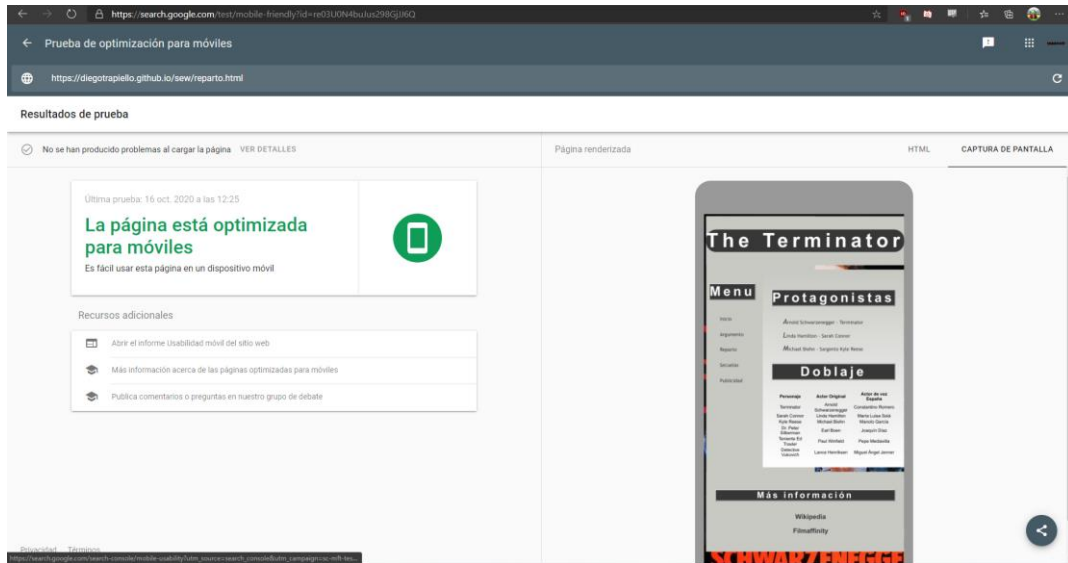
https://search.google.com/test/mobile-friendly?id=re03U0N4buJus298GjJI6Q

Prueba de optimización para móviles

https://diegotrapiello.github.io/sew/reparto.html

Resultados de prueba

No se han producido problemas al cargar la página VER DETALLES

Página renderizada

HTML

CAPTURA DE PANTALLA

Última prueba: 16 oct. 2020 a las 12:25

La página está optimizada para móviles

Es fácil usar esta página en un dispositivo móvil

Recursos adicionales

Abrir el informe Usabilidad móvil del sitio web

Más información acerca de las páginas optimizadas para móviles

Publica comentarios o preguntas en nuestro grupo de debate

The Terminator

Menu

Inicio

Argumento

Reparto

Secuelas

Publicidad

Protagonistas

Arnold Schwarzenegger - Terminator

Linda Hamilton - Sarah Connor

Michael Biehn - Sargento Kyle Reese

Doblaje

| Personaje | Actor Original | Actor de voz España |
|---|---|---|
| Terminator | Arnold Schwarzenegger | Constantino Romero |
| Sarah Connor | Linda Hamilton | María Luisa Solá |
| Kyle Reese | Michael Biehn | Manolo García |
| Dr. Peter Silberman | Earl Boen | Joaquín Díaz |
| Teniente Ed Traxler | Paul Winfield | Pepe Mediavilla |
| Detective Vukovich | Lance Henriksen | Miguel Ángel Jenner |

Más información

Wikipedia

Filmaffinity

Privacidad Términos

https://search.google.com/search-console/mobile-usability?utm_source=search_console&utm_campaign=sc-mft-tes...